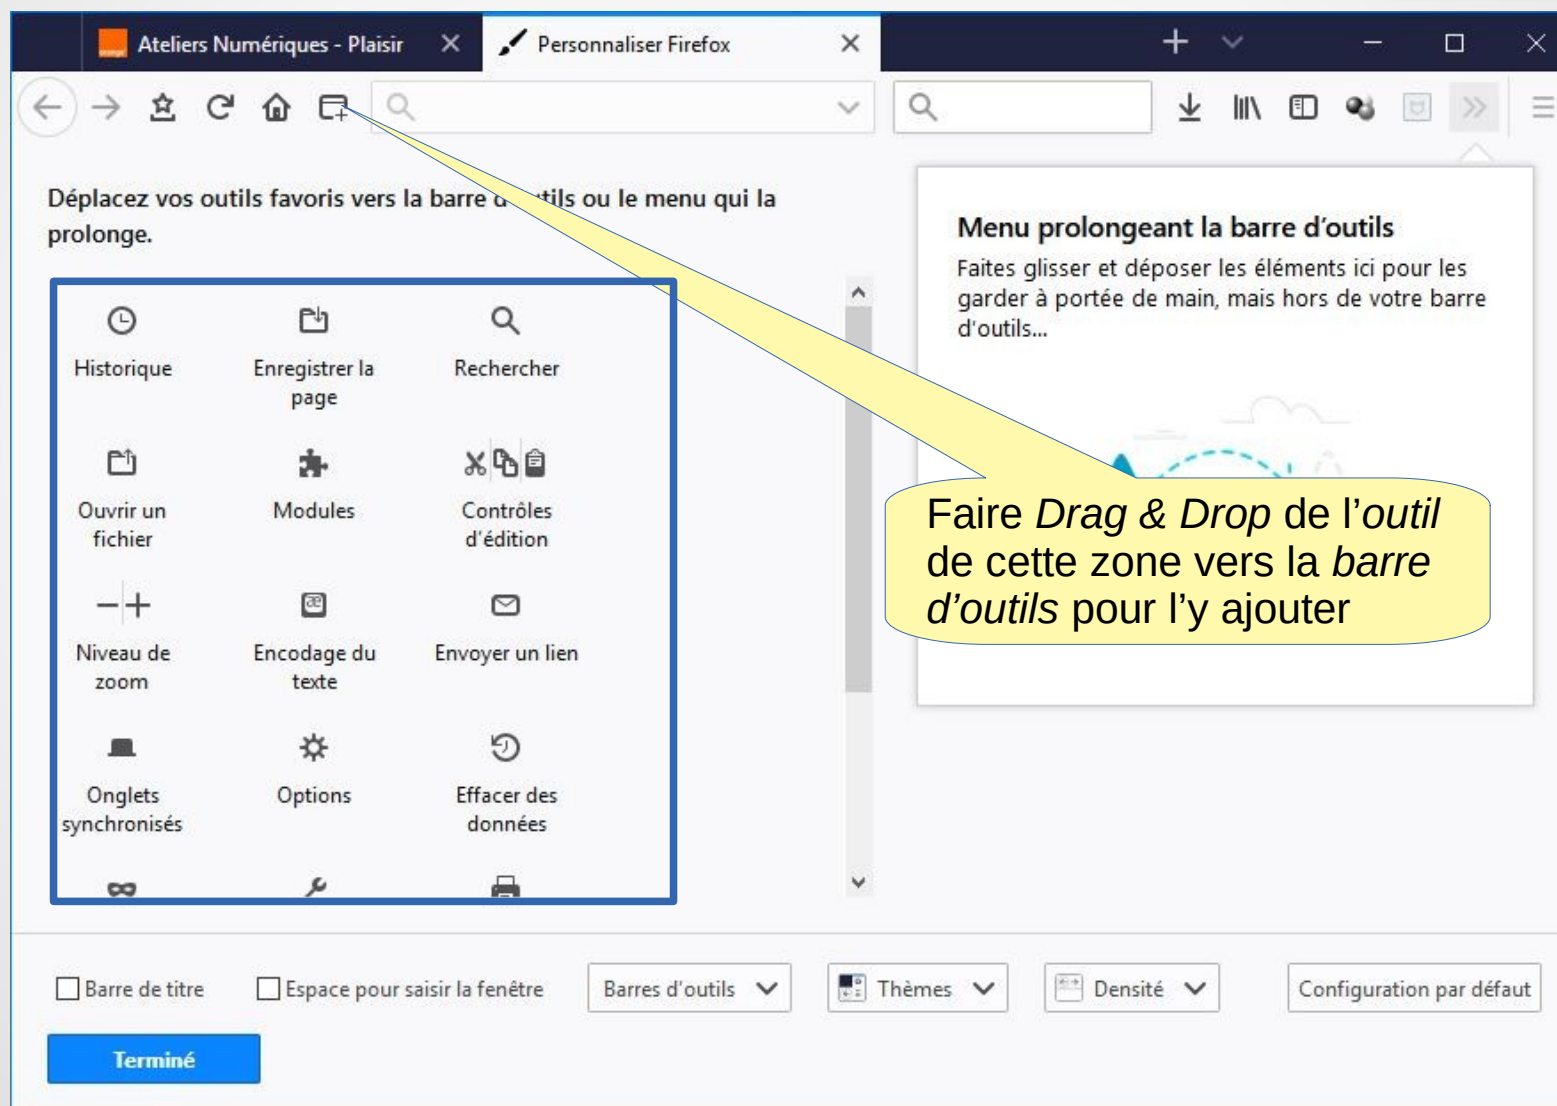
Ateliers Numériques - Plaisir

Personnaliser Firefox

Déplacez vos outils favoris vers la barre d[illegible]tils ou le menu qui la prolonge.

Historique

Enregistrer la page

Rechercher

Ouvrir un fichier

Modules

Contrôles d'édition

Niveau de zoom

Encodage du texte

Envoyer un lien

Onglets synchronisés

Options

Effacer des données

Menu prolongeant la barre d'outils

Faites glisser et déposer les éléments ici pour les garder à portée de main, mais hors de votre barre d'outils…

Faire *Drag & Drop* de l'*outil* de cette zone vers la *barre d'outils* pour l'y ajouter

Barre de titre

Espace pour saisir la fenêtre

Barres d'outils

Thèmes

Densité

Configuration par défaut

Terminé